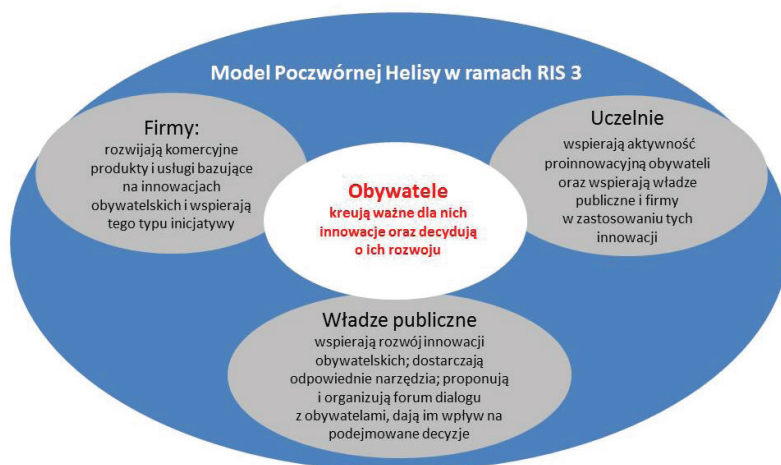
Model Poczwórnej Helisy w ramach RIS 3

Firmy:
rozwijają komercyjne produkty i usługi bazujące na innowacjach obywatelskich i wspierają tego typu inicjatywy

Uczelnie
wspierają aktywność proinnowacyjną obywateli oraz wspierają władze publiczne i firmy w zastosowaniu tych innowacji

Obywatele
kreują ważne dla nich innowacje oraz decydują o ich rozwoju

Władze publiczne
wspierają rozwój innowacji obywatelskich; dostarczają odpowiednie narzędzia; proponują i organizują forum dialogu z obywatelami, dają im wpływ na podejmowane decyzje